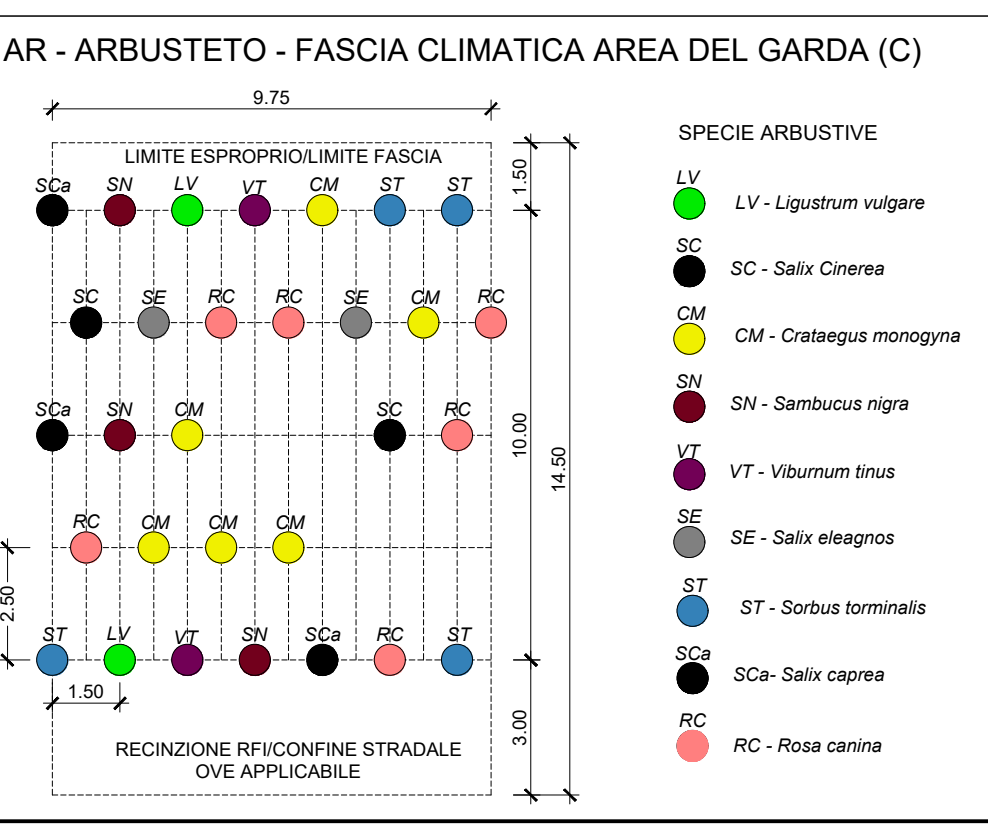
AR - ARBUSTETO - FASCIA CLIMATICA AREA DEL GARDA (C)

9.75

LIMITE ESPROPRIO/LIMITE FASCIA

SCa SN LV VT CM ST ST

SC SE RC RC SE CM RC

SCa SN CM SC RC

RC CM CM CM

ST LV VT SN SCa RC ST

1.50

2.50

1.50

10.00

14.50

3.00

RECINZIONE RFI/CONFINE STRADALE
OVE APPLICABILE

SPECIE ARBUSTIVE

LV
LV - Ligustrum vulgare

SC
SC - Salix Cinerea

CM
CM - Crataegus monogyna

SN
SN - Sambucus nigra

VT
VT - Viburnum tinus

SE
SE - Salix eleagnos

ST
ST - Sorbus torminalis

SCa
SCa- Salix caprea

RC
RC - Rosa canina